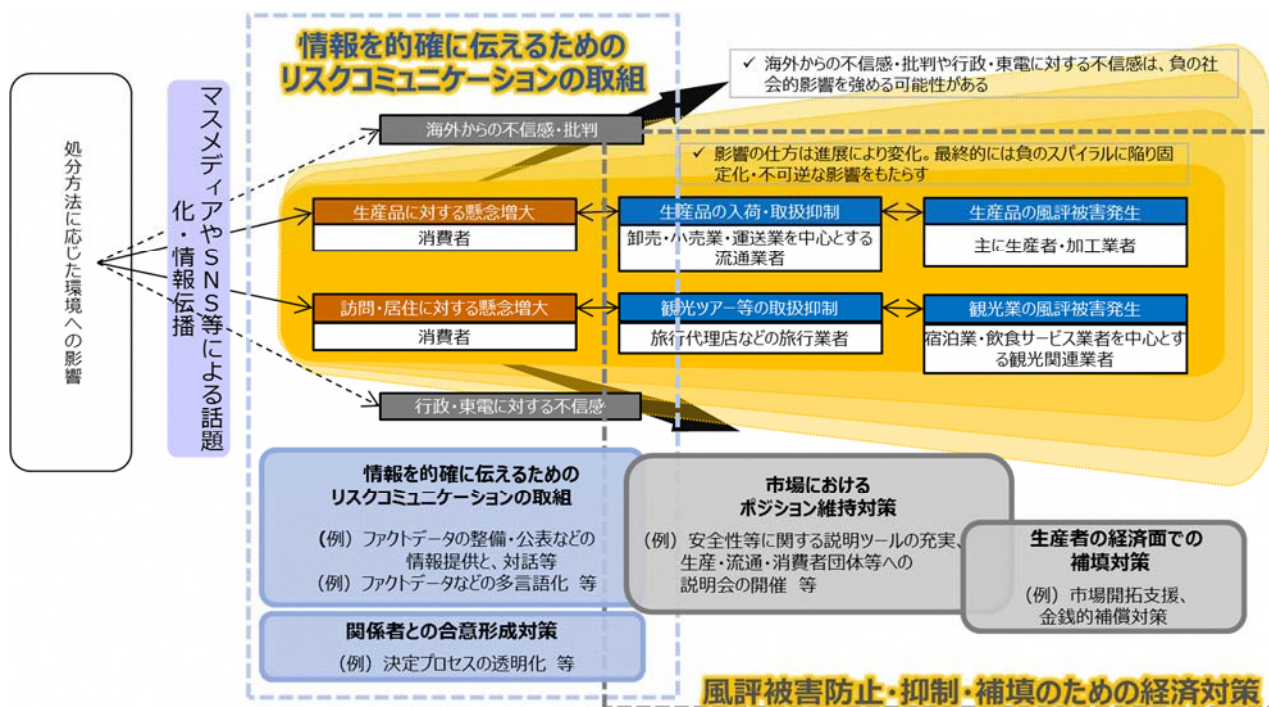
情報を的確に伝えるための
リスクコミュニケーションの取組

✓ 海外からの不信感・批判や行政・東電に対する不信感は、負の社会的影響を強める可能性がある

処分方法に応じた環境への影響

マスメディアやSNS等による話題化・情報伝播

海外からの不信感・批判

✓ 影響の仕方は進展により変化。最終的には負のスパイラルに陥り固定化・不可逆な影響をもたらす

生産品に対する懸念増大
消費者

生産品の入荷・取扱抑制
卸売・小売業・運送業を中心とする流通業者

生産品の風評被害発生
主に生産者・加工業者

訪問・居住に対する懸念増大
消費者

観光ツアー等の取扱抑制
旅行代理店などの旅行業者

観光業の風評被害発生
宿泊業・飲食サービス業者を中心とする観光関連業者

行政・東電に対する不信感

情報を的確に伝えるための
リスクコミュニケーションの取組
（例）ファクトデータの整備・公表などの情報提供と、対話等
（例）ファクトデータなどの多言語化 等

関係者との合意形成対策
（例）決定プロセスの透明化 等

市場における
ポジション維持対策
（例）安全性等に関する説明ツールの充実、生産・流通・消費者団体等への説明会の開催 等

生産者の経済面での
補填対策
（例）市場開拓支援、金銭的補償対策

風評被害防止・抑制・補填のための経済対策